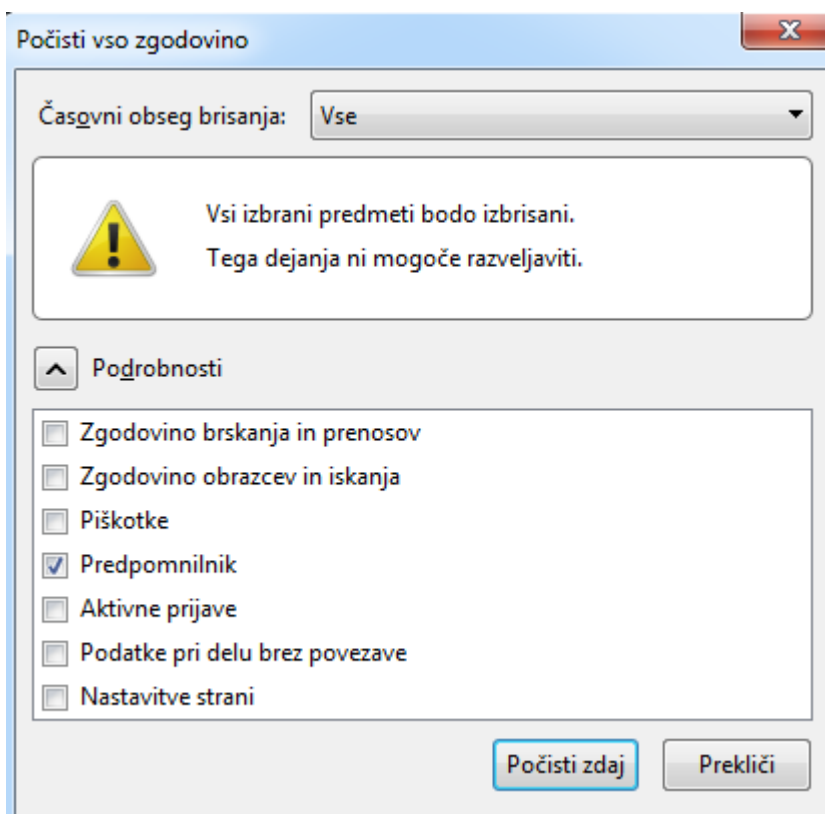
Počisti vso zgodovino

Časovni obseg brisanja: Vse

Vsi izbrani predmeti bodo izbrisani.
Tega dejanja ni mogoče razveljaviti.

Podrobnosti

Zgodovino brskanja in prenosov
Zgodovino obrazcev in iskanja
Piškotke
Predpomnilnik
Aktivne prijave
Podatke pri delu brez povezave
Nastavitve strani

Počisti zdaj
Prekliči